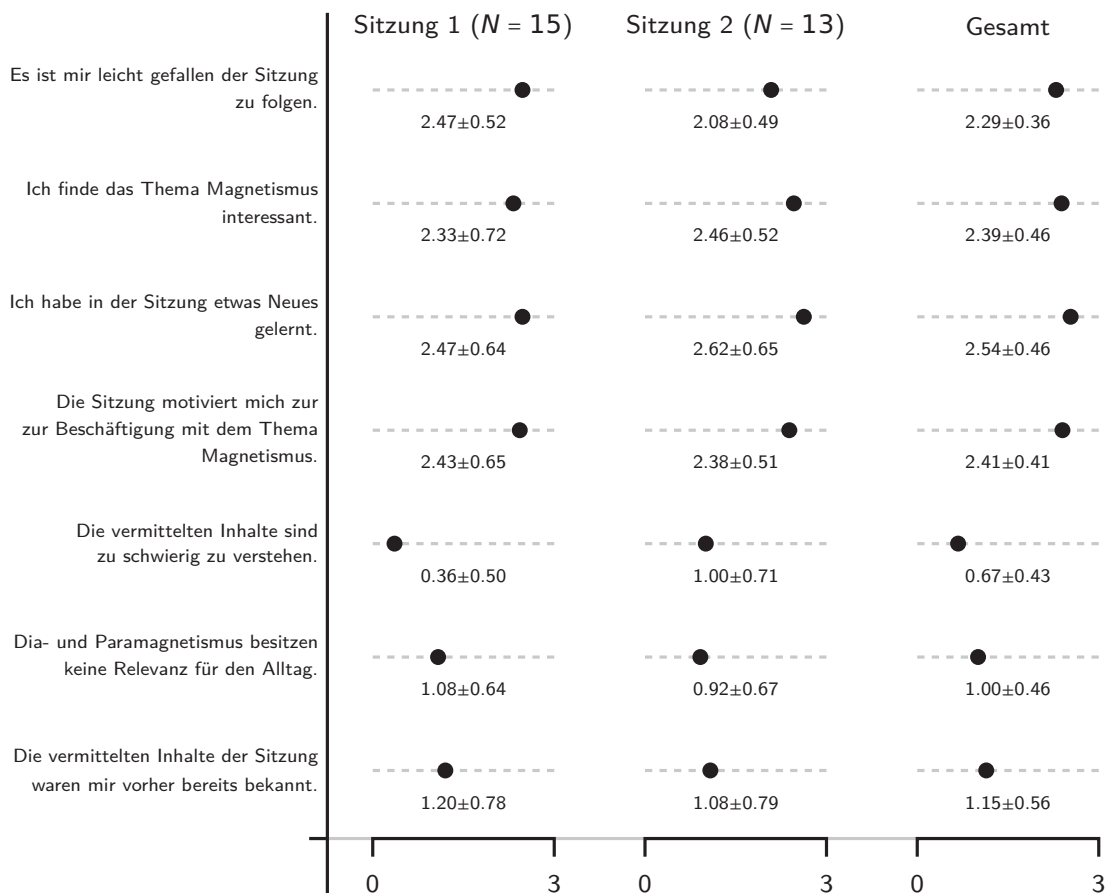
Sitzung 1 ($N = 15$) Sitzung 2 ($N = 13$) Gesamt

Es ist mir leicht gefallen der Sitzung zu folgen.
$2.47 \pm 0.52$ $2.08 \pm 0.49$ $2.29 \pm 0.36$

Ich finde das Thema Magnetismus interessant.
$2.33 \pm 0.72$ $2.46 \pm 0.52$ $2.39 \pm 0.46$

Ich habe in der Sitzung etwas Neues gelernt.
$2.47 \pm 0.64$ $2.62 \pm 0.65$ $2.54 \pm 0.46$

Die Sitzung motiviert mich zur zur Beschäftigung mit dem Thema Magnetismus.
$2.43 \pm 0.65$ $2.38 \pm 0.51$ $2.41 \pm 0.41$

Die vermittelten Inhalte sind zu schwierig zu verstehen.
$0.36 \pm 0.50$ $1.00 \pm 0.71$ $0.67 \pm 0.43$

Dia- und Paramagnetismus besitzen keine Relevanz für den Alltag.
$1.08 \pm 0.64$ $0.92 \pm 0.67$ $1.00 \pm 0.46$

Die vermittelten Inhalte der Sitzung waren mir vorher bereits bekannt.
$1.20 \pm 0.78$ $1.08 \pm 0.79$ $1.15 \pm 0.56$

0 3 0 3 0 3